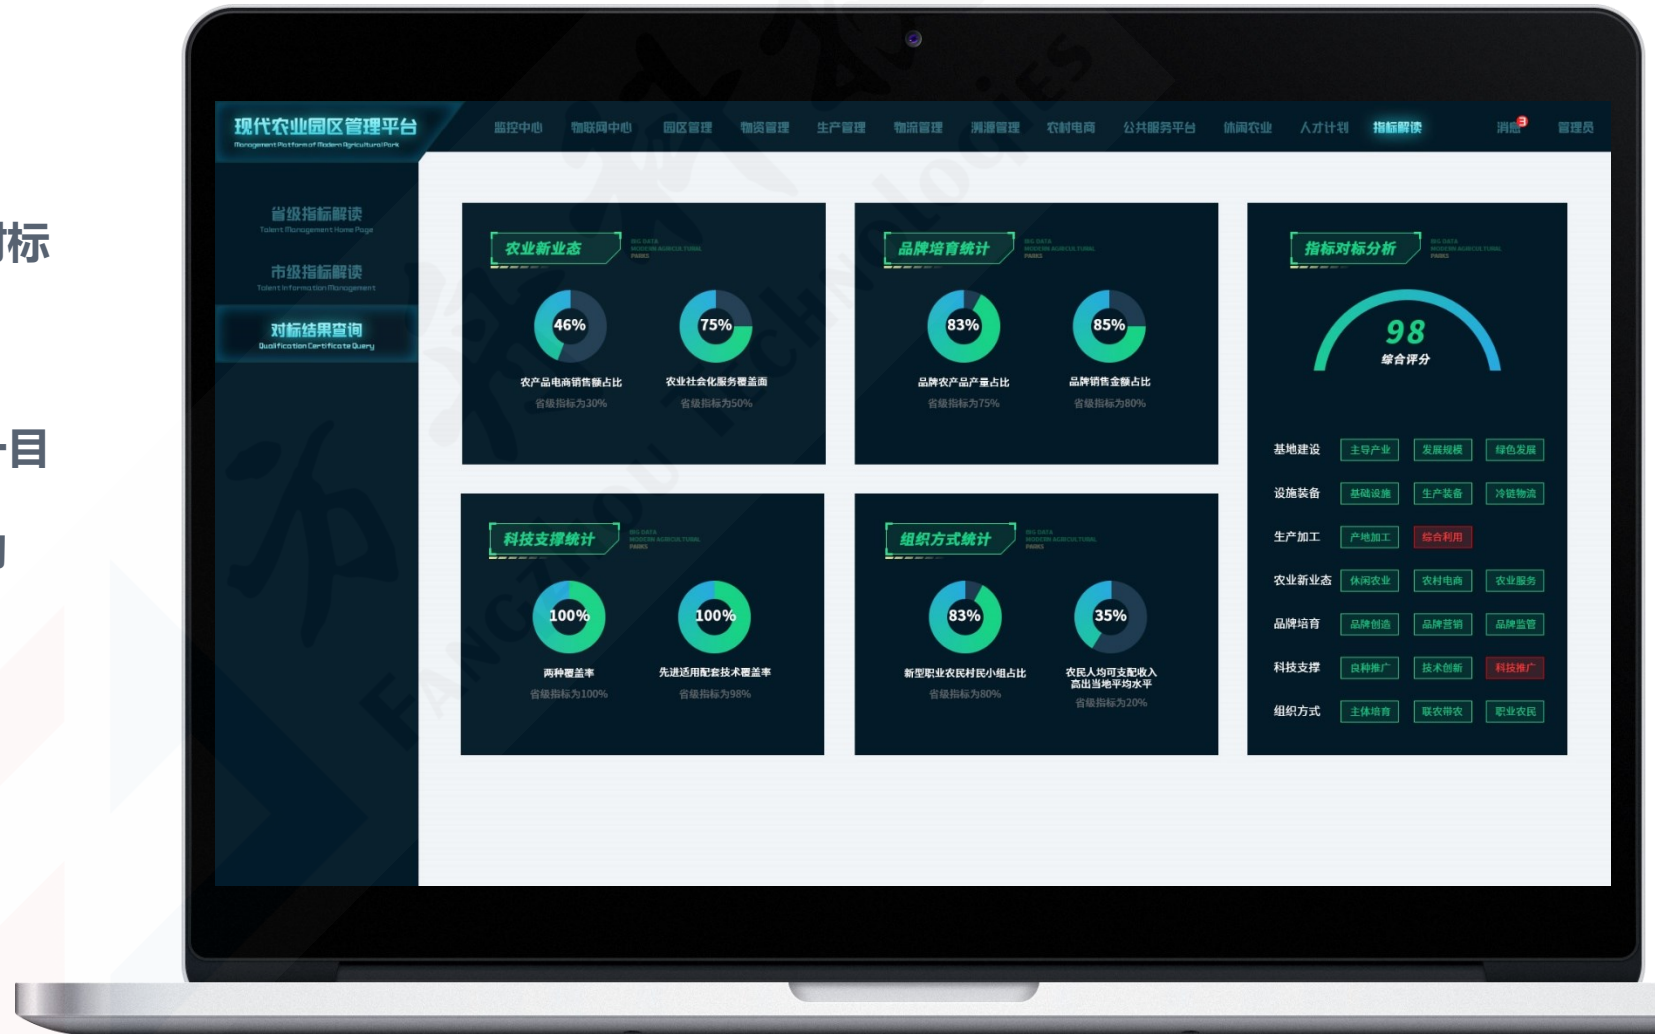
标

目

现代农业园区管理平台
Management Platform of Modern Agricultural Park

监控中心 物联网中心 园区管理 物资管理 生产管理 物流管理 溯源管理 农村电商 公共服务平台 休闲农业 人才计划 指标解读 消息 3 管理员

省级指标解读
Talent Management Home Page
市级指标解读
Talent Information Management
对标结果查询
Qualification Certificate Query

农业新业态
46%
农产品电商销售额占比
省级指标为30%
75%
农业社会化服务覆盖面
省级指标为50%

品牌培育统计
83%
品牌农产品产量占比
省级指标为75%
85%
品牌销售金额占比
省级指标为80%

指标对标分析
98
综合评分

基地建设 主导产业 发展规模 绿色发展
设施装备 基础设施 生产装备 冷链物流
生产加工 产地加工 综合利用
农业新业态 休闲农业 农村电商 农业服务
品牌培育 品牌创造 品牌营销 品牌监管
科技支撑 良种推广 技术创新 科技推广
组织方式 主体培育 联农带农 职业农民

科技支撑统计
100%
两种覆盖率
省级指标为100%
100%
先进适用配套技术覆盖率
省级指标为98%

组织方式统计
83%
新型职业农民村民小组占比
省级指标为80%
35%
农民人均可支配收入高出当地平均水平
省级指标为20%